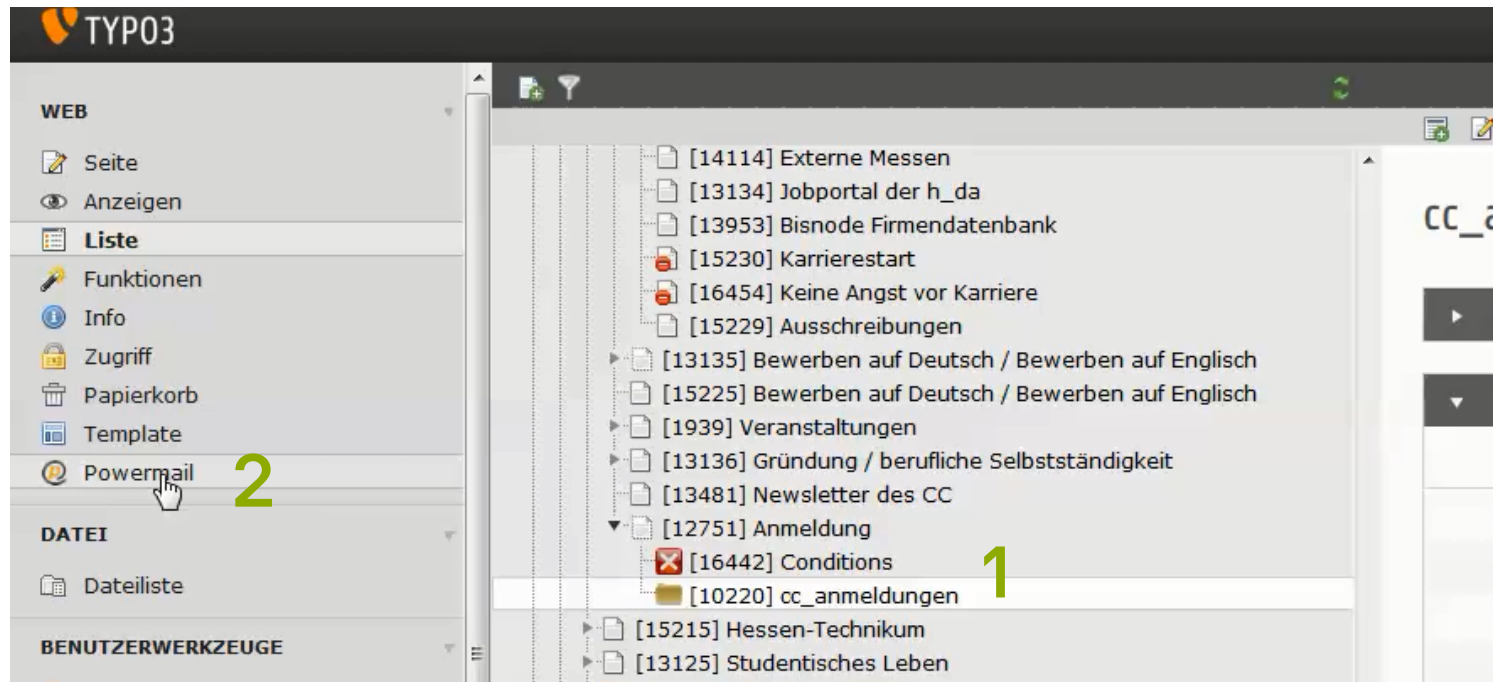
TYPO3

WEB

Seite
Anzeigen
Liste
Funktionen
Info
Zugriff
Papierkorb
Template
Powermail

2

DATEI

Dateiliste

BENUTZERWERKZEUGE

[14114] Externe Messen
[13134] Jobportal der h_da
[13953] Bisnode Firmendatenbank
[15230] Karrierestart
[16454] Keine Angst vor Karriere
[15229] Ausschreibungen
[13135] Bewerben auf Deutsch / Bewerben auf Englisch
[15225] Bewerben auf Deutsch / Bewerben auf Englisch
[1939] Veranstaltungen
[13136] Gründung / berufliche Selbstständigkeit
[13481] Newsletter des CC
[12751] Anmeldung
[16442] Conditions
[10220] cc_anmeldungen
[15215] Hessen-Technikum
[13125] Studentisches Leben

1

cc_a